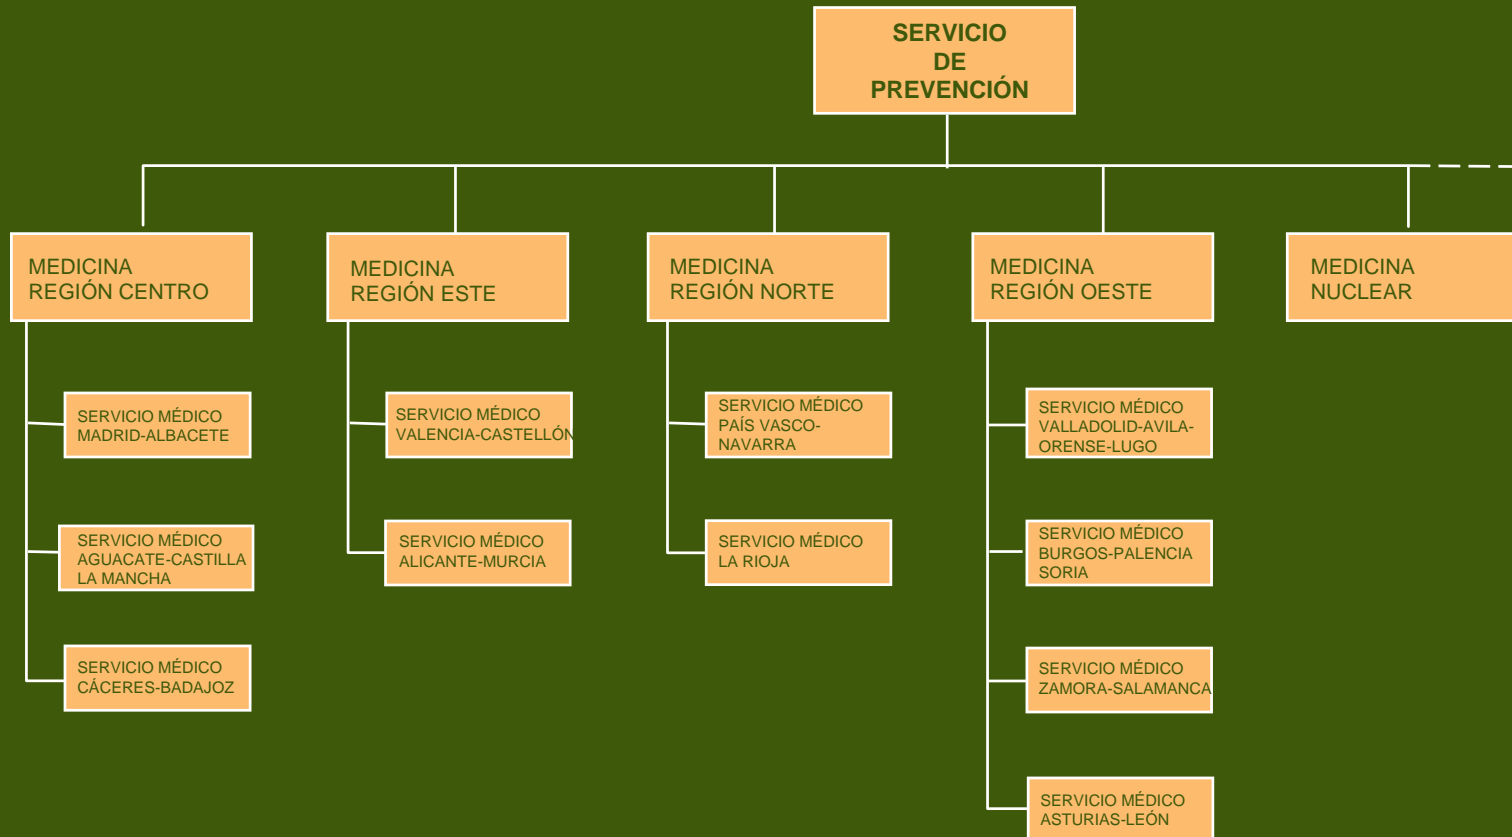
SERVICIO DE PREVENCIÓN

MEDICINA REGIÓN CENTRO

SERVICIO MÉDICO MADRID-ALBACETE

SERVICIO MÉDICO AGUACATE-CASTILLA LA MANCHA

SERVICIO MÉDICO CÁCERES-BADAJOZ

MEDICINA REGIÓN ESTE

SERVICIO MÉDICO VALENCIA-CASTELLÓN

SERVICIO MÉDICO ALICANTE-MURCIA

MEDICINA REGIÓN NORTE

SERVICIO MÉDICO PAÍS VASCO-NAVARRA

SERVICIO MÉDICO LA RIOJA

MEDICINA REGIÓN OESTE

SERVICIO MÉDICO VALLADOLID-AVILA-ORENSE-LUGO

SERVICIO MÉDICO BURGOS-PALENCIA SORIA

SERVICIO MÉDICO ZAMORA-SALAMANCA

SERVICIO MÉDICO ASTURIAS-LEÓN

MEDICINA NUCLEAR